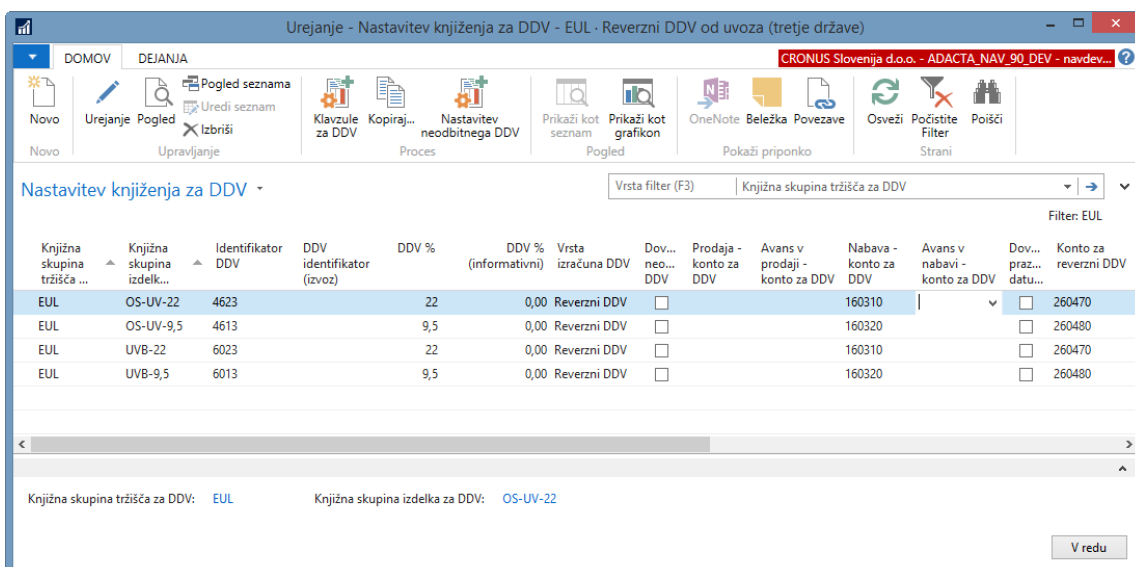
Urejanje - Nastavitev knjiženja za DDV - EUL · Reverzni DDV od uvoza (tretje države)

DOMOV DEJANJA

CRONUS Slovenija d.o.o. - ADACTA_NAV_90_DEV - navdev...

Novo
Novo

Urejanje Pogled Pogled seznama Uredi seznam Izbriši
Upravljanje

Klavzule za DDV Kopiraj... Nastavitev neodbitnega DDV
Proces

Prikaži kot seznam Prikaži kot grafikon
Pogled

OneNote Beležka Povezave
Pokaži priponko

Osveži Počistite Filter Poišči
Strani

Nastavitev knjiženja za DDV

Vrsta filter (F3) Knjižna skupina tržišča za DDV

Filter: EUL

| Knjižna skupina tržišča ... | Knjižna skupina izdelk... | Identifikator DDV | DDV identifikator (izvoz) | DDV % | DDV % (informativni) | Vrsta izračuna DDV | Dov... neo... DDV | Prodaja - konto za DDV | Avans v prodaji - konto za DDV | Nabava - konto za DDV | Avans v nabavi - konto za DDV | Dov... praz... datu... | Konto za reverzni DDV |
|---|---|---|---|---|---|---|---|---|---|---|---|---|---|
| EUL | OS-UV-22 | 4623 | | 22 | 0,00 | Reverzni DDV | ☐ | | | 160310 | | ☐ | 260470 |
| EUL | OS-UV-9,5 | 4613 | | 9,5 | 0,00 | Reverzni DDV | ☐ | | | 160320 | | ☐ | 260480 |
| EUL | UVB-22 | 6023 | | 22 | 0,00 | Reverzni DDV | ☐ | | | 160310 | | ☐ | 260470 |
| EUL | UVB-9,5 | 6013 | | 9,5 | 0,00 | Reverzni DDV | ☐ | | | 160320 | | ☐ | 260480 |

Knjižna skupina tržišča za DDV: EUL Knjižna skupina izdelka za DDV: OS-UV-22

V redu